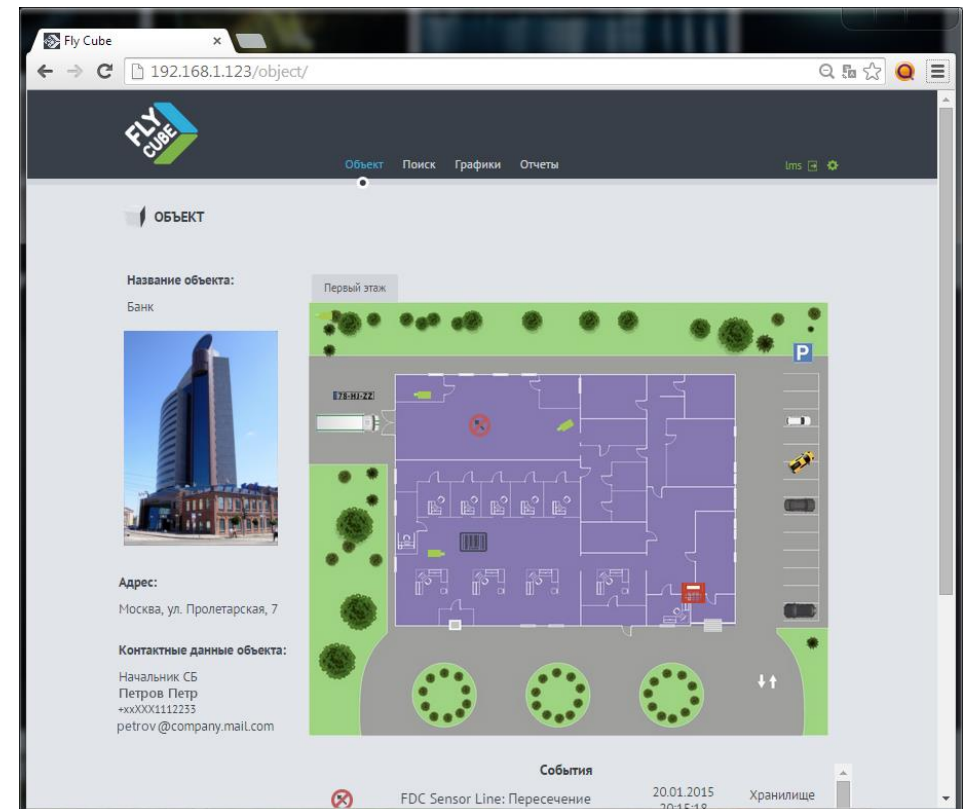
Fly Cube
192.168.1.123/object/

FLY CUBE

Объект Поиск Графики Отчеты

lms

ОБЪЕКТ

Название объекта:
Банк

Первый этаж

P

78-HJ-22

Адрес:
Москва, ул. Пролетарская, 7

Контактные данные объекта:
Начальник СБ
Петров Петр
+xxXXX1112233
petrov@company.mail.com

События

FDC Sensor Line: Пересечение 20.01.2015 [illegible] Хранилище